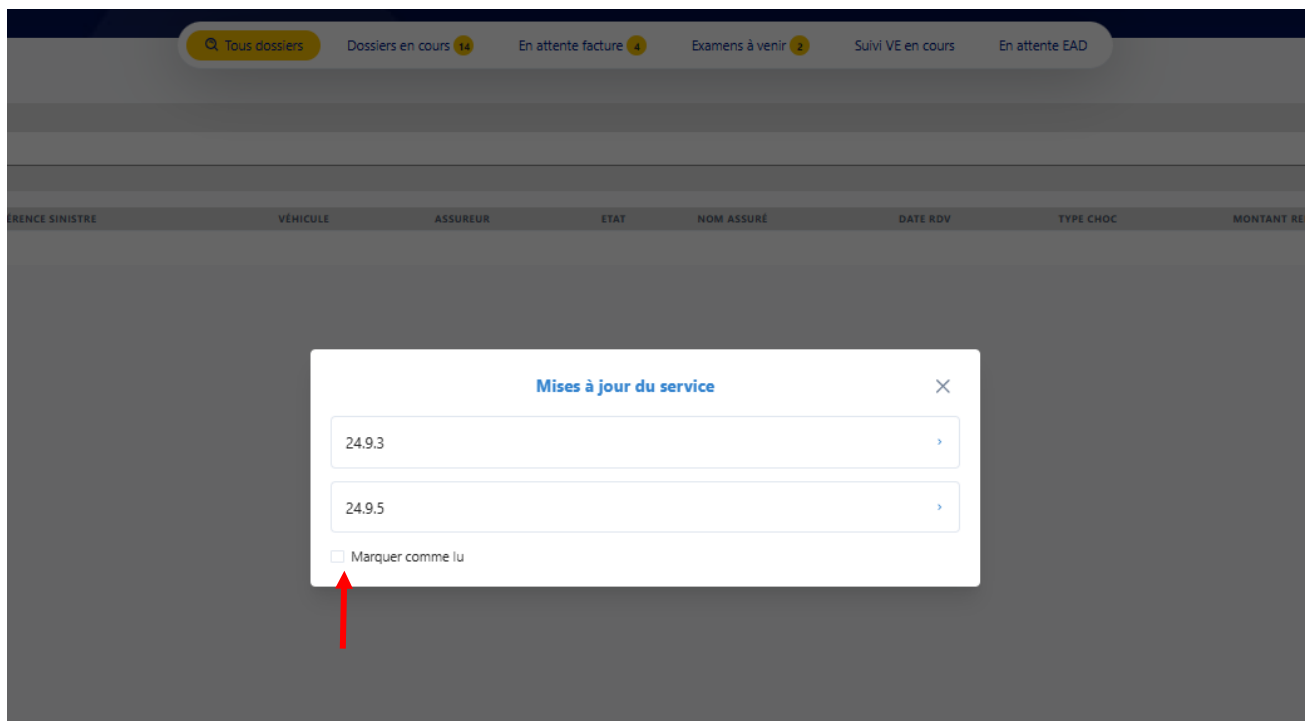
Tous dossiers Dossiers en cours 14 En attente facture 4 Examens à venir 2 Suivi VE en cours En attente EAD

ÉRENCE SINISTRE | VÉHICULE | ASSUREUR | ETAT | NOM ASSURÉ | DATE RDV | TYPE CHOC | MONTANT RE

Mises à jour du service

24.9.3

24.9.5

Marquer comme lu